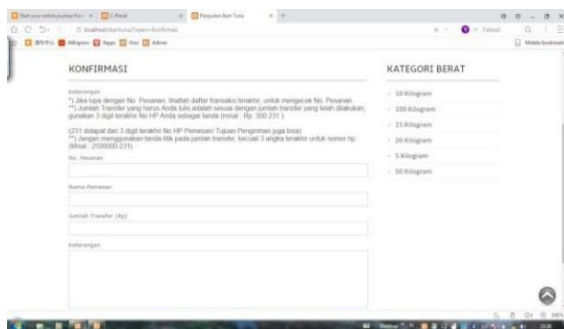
KONFIRMASI

Keterangan
*) Jika lupa dengan No. Pesanan, lihatlah daftar transaksi terakhir, untuk mengecek No. Pesanan.
**) Jumlah Transfer yang harus Anda tulis adalah sesuai dengan jumlah transfer yang telah dilakukan, gunakan 3 digit terakhir No HP Anda sebagai tanda (misal : Rp. 300.231 )

(231 didapat dari 3 digit terakhir No HP Pemesan/ Tujuan Pengiriman juga bisa)
**) Jangan menggunakan tanda titik pada jumlah transfer, kecuali 3 angka terakhir untuk nomor hp (Misal : 2500000.231)

No. Pesanan

Nama Pemesan

Jumlah Transfer (Rp)

Keterangan

KATEGORI BERAT

10 Kilogram

100 Kilogram

15 Kilogram

20 Kilogram

5 Kilogram

50 Kilogram